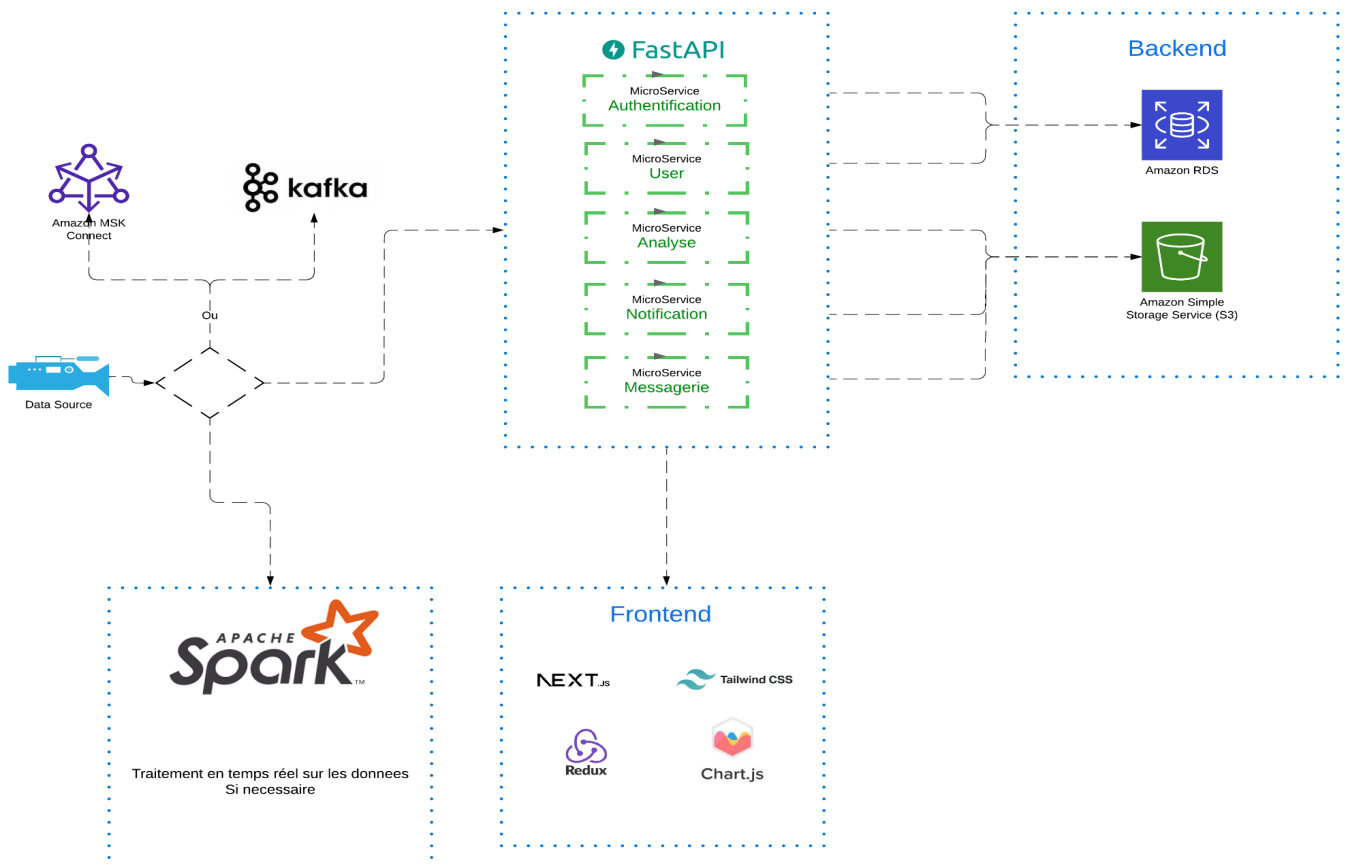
Amazon MSK Connect

kafka

Ou

Data Source

FastAPI

MicroService
Authentification

MicroService
User

MicroService
Analyse

MicroService
Notification

MicroService
Messagerie

Backend

Amazon RDS

Amazon Simple Storage Service (S3)

APACHE Spark

Traitement en temps réel sur les donnees
Si necessaire

Frontend

NEXT.JS

Tailwind CSS

Redux

Chart.js